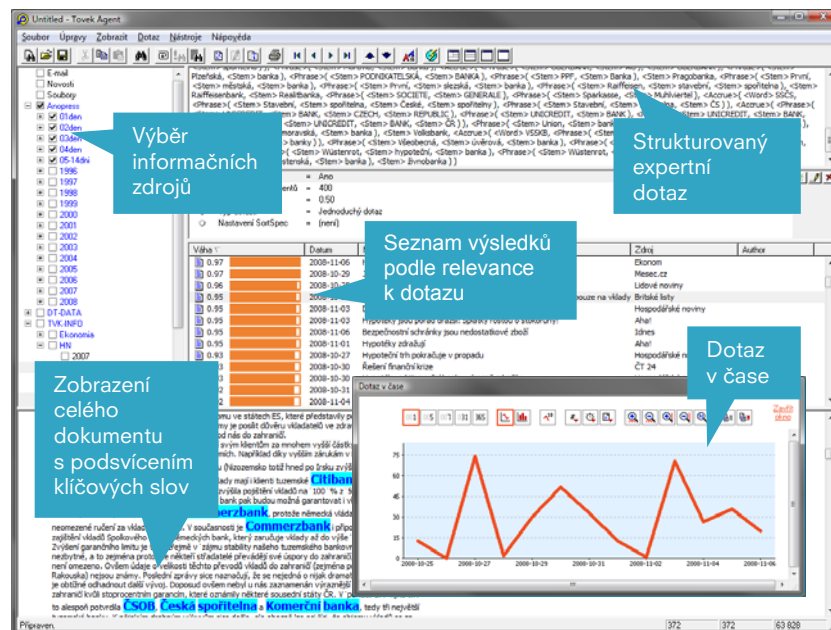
Untitled - Tovek Agent

Soubor Úpravy Zobrazit Dotaz Nástroje Nápověda

E-mail
Novinky
Soubory
Anopress
01den
02den
03den
04den
05-14dni
1996
1997
1998
1999
2000
2001
2002
2003
2004
2005
2006
2007
2008
DT-DATA
TVK INFO
Ekonomia
HN
2007

Výběr informačních zdrojů

Plzeňská, <Stem> banka ), <Phrase>( <Stem> PODNIKATELSKÁ, <Stem> BANKA ), <Phrase>( <Stem> PPF, <Stem> Banka ), <Phrase>( <Stem> Pragobanka, <Phrase>( <Stem> První, <Stem> městská, <Stem> banka ), <Phrase>( <Stem> První, <Stem> slezská, <Stem> banka ), <Phrase>( <Stem> Raiffeisen, <Stem> stavební, <Stem> spořitelna ), <Phrase>( <Stem> Raiffeisenbank, <Stem> Realitbanka, <Phrase>( <Stem> SOCIETE, <Stem> GENERALE ), <Phrase>( <Stem> Sparkasse, <Stem> Mühlviertel ), <Accrue>( <Word> SSČS, <Phrase>( <Stem> Stavební, <Stem> spořitelna, <Stem> České, <Stem> spořitelny ), <Phrase>( <Stem> Stavební, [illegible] CS )), <Accrue>( <Phrase>( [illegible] BANK, <Stem> CZECH, <Stem> REPUBLIC ), <Phrase>( <Stem> UNICREDIT, <Stem> BANK ), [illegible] UNICREDIT, <Stem> BANK, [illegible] UNICREDIT, <Stem> BANK, <Stem> ČR )), <Phrase>( <Stem> Union, <Stem> banka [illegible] moravská, <Stem> banka ), <Stem> Volksbank, <Accrue>( <Word> VSSKB, <Phrase>( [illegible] banky )), <Phrase>( <Stem> Všeobecná, <Stem> úvěrová, <Stem> banka, <Phrase>( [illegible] Wüstenrot, <Stem> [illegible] ), <Phrase>( <Stem> Wüstenrot, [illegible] stenská, <Stem> banka ), <Stem> živnobanka ))

Strukturovaný expertní dotaz

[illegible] Ano
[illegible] 400
0.50
Jednoduchý dotaz
Nastavení SortSpec (není)

Seznam výsledků podle relevance k dotazu

| Váha | Datum | | Zdroj | Author |
|---|---|---|---|---|
| 0.97 | 2008-11-06 | | Ekonom | |
| 0.97 | 2008-10-29 | | Mesec.cz | |
| 0.96 | 2008-11-06 | | Lidové noviny | |
| 0.95 | 2008-10-29 | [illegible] pouze na vklady | Britské listy | |
| 0.95 | 2008-11-03 | Hypoteční jsou pořád drahé. Splátky rostou o stokoruny! | Hospodářské noviny | |
| 0.95 | 2008-11-03 | | Aha! | |
| 0.95 | 2008-11-06 | Bezpečnostní schránky jsou nedostatkové zboží | Idnes | |
| 0.95 | 2008-11-01 | Hypotéky zdražují | Aha! | |
| 0.93 | 2008-10-27 | Hypoteční trh pokračuje v propadu | Hospodářské n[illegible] | |
| 0.93 | 2008-10-30 | Řešení finanční krize | ČT 24 | |
| | 2008-10-30 | | | |
| | 2008-10-31 | | | |
| | 2008-10-30 | | | |

Dotaz v čase

Dotaz v čase

1 5 7 31 365

Zpět o úroveň

75
60
45
30
15
0

2008-10-25 2008-10-27 2008-10-29 2008-10-31 2008-11-02 2008-11-04 2008-11-06

Zobrazení celého dokumentu s podsvícením klíčových slov

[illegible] mu ve státech ES, které představily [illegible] my je posílit důvěru vkladatelů ve zdra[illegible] od do zahraničí. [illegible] avým klientům za mnohem vyšší částk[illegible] nich. Například díky výším zárukám v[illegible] (Nizozemsko totiž hned po Írsku zvýš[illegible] ady mají i klienti tuzemské Citiban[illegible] zvýšila pojištění vkladů na 100 % z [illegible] bank pak budou možná garantovat i v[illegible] erzbank, protože německá vlád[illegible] neomezené ručení za vklad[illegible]. V současnosti je Commerzbank i připo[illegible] zejištění vkladů Spolkového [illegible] německých bank, který zaručuje vklady až do výše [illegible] Zvýšení garančního limitu je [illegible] ejmé v zájmu stability našeho tuzemského bankov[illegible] nezbytné, a to zejména protože některí střadatelé převádějí své úspory do zahraniční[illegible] není omezeno. Ovšem údaje o velikosti těchto převodů vkladů do zahraničí (zejména p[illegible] Rakouska) nejsou známy. Poslední zprávy sice naznačují, že se nejedná o nijak dramat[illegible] je obtížné odhadnout další vývoj. Doposud ovšem nebyl u nás zaznamenán výraznější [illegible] zahraničí kvůli stoprocentním garancím, které oznámily některé sousední státy ČR. V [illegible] to alespoň potvrdila ČSOB, Česká spořitelna a Komerční banka, tedy tři největší

Připraven. | 372 | 372 | 63 828